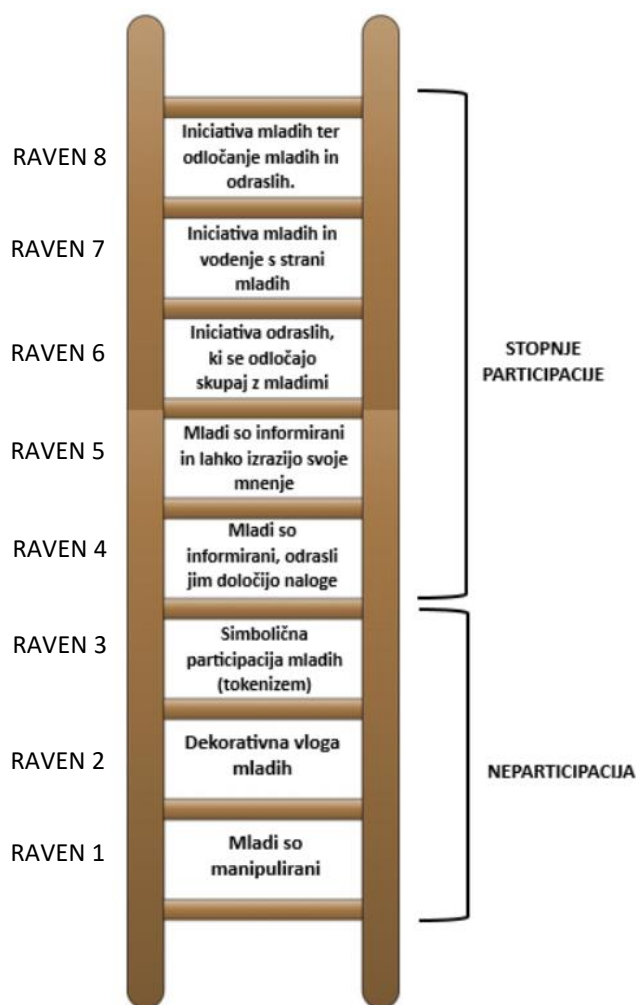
RAVEN 8
Iniciativa mladih ter odločanje mladih in odraslih.

RAVEN 7
Iniciativa mladih in vodenje s strani mladih

RAVEN 6
Iniciativa odraslih, ki se odločajo skupaj z mladimi

RAVEN 5
Mladi so informirani in lahko izrazijo svoje mnenje

RAVEN 4
Mladi so informirani, odrasli jim določijo naloge

STOPNJE PARTICIPACIJE

RAVEN 3
Simbolična participacija mladih (tokenizem)

RAVEN 2
Dekorativna vloga mladih

RAVEN 1
Mladi so manipulirani

NEPARTICIPACIJA